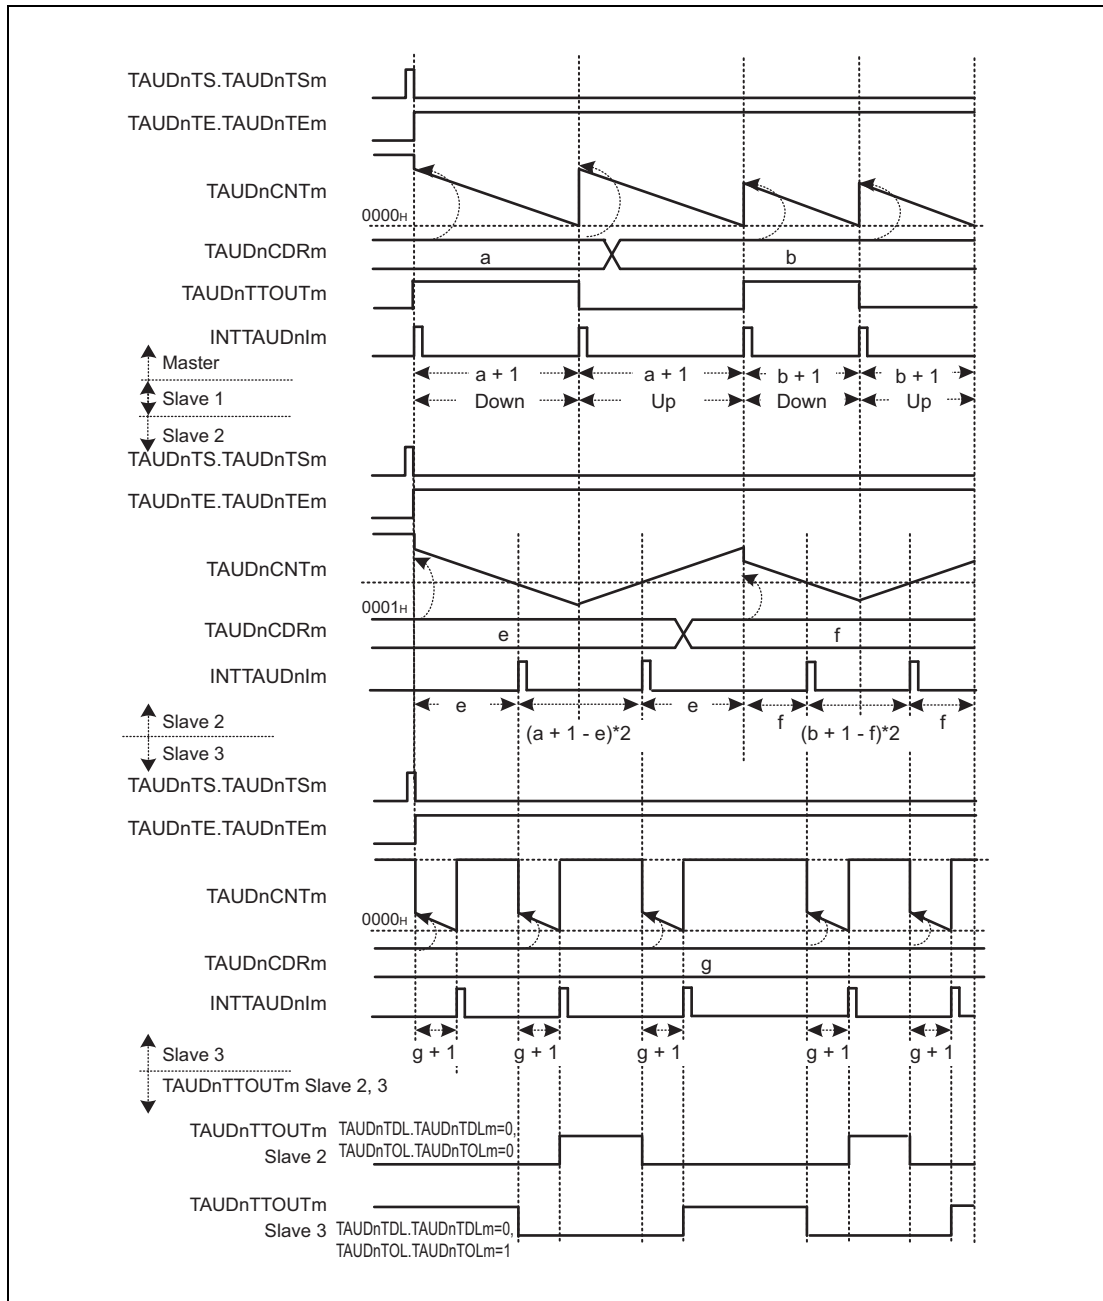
TAUDnTS.TAUDnTSm

TAUDnTE.TAUDnTEm

TAUDnCNTm

$0000_H$

TAUDnCDRm

a

b

TAUDnTTOUTm

INTTAUDnIm

Master

Slave 1

Slave 2

a + 1

a + 1

b + 1

b + 1

Down

Up

Down

Up

TAUDnTS.TAUDnTSm

TAUDnTE.TAUDnTEm

TAUDnCNTm

$0001_H$

TAUDnCDRm

e

f

INTTAUDnIm

Slave 2

Slave 3

e

(a + 1 - e)*2

e

f

(b + 1 - f)*2

f

TAUDnTS.TAUDnTSm

TAUDnTE.TAUDnTEm

TAUDnCNTm

$0000_H$

TAUDnCDRm

g

INTTAUDnIm

Slave 3

TAUDnTTOUTm Slave 2, 3

g + 1

g + 1

g + 1

g + 1

g + 1

TAUDnTTOUTm Slave 2

TAUDnTDL.TAUDnTDLm=0, TAUDnTOL.TAUDnTOLm=0

TAUDnTTOUTm Slave 3

TAUDnTDL.TAUDnTDLm=0, TAUDnTOL.TAUDnTOLm=1